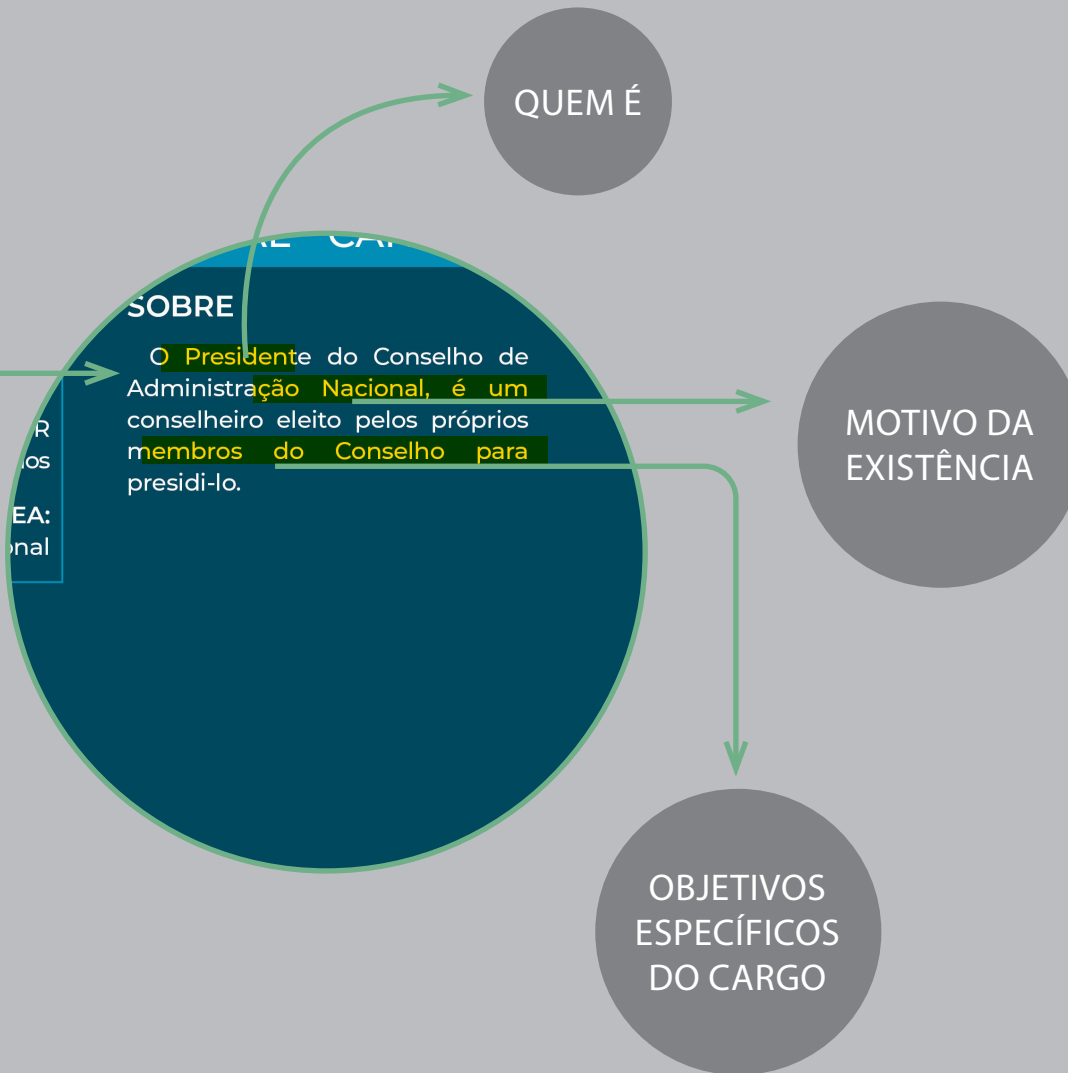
QUEM É

SOBRE

O Presidente do Conselho de Administração Nacional, é um conselheiro eleito pelos próprios membros do Conselho para presidi-lo.

R
ıos

EA:
ɔnal

MOTIVO DA EXISTÊNCIA

OBJETIVOS ESPECÍFICOS DO CARGO